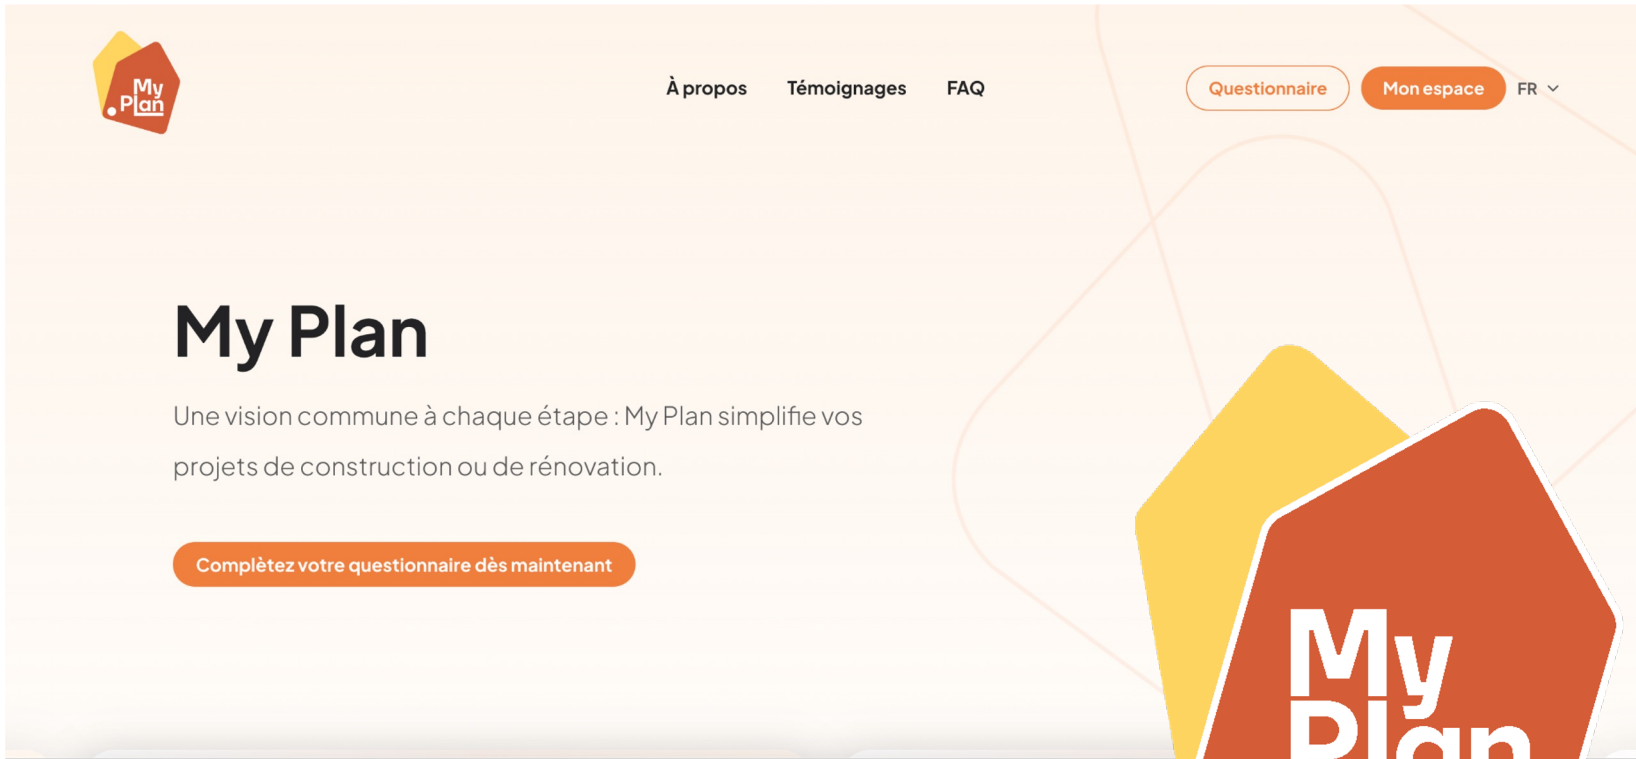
My Plan

À propos Témoignages FAQ

Questionnaire Mon espace FR

My Plan

Une vision commune à chaque étape : My Plan simplifie vos projets de construction ou de rénovation.

Complétez votre questionnaire dès maintenant

My
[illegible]